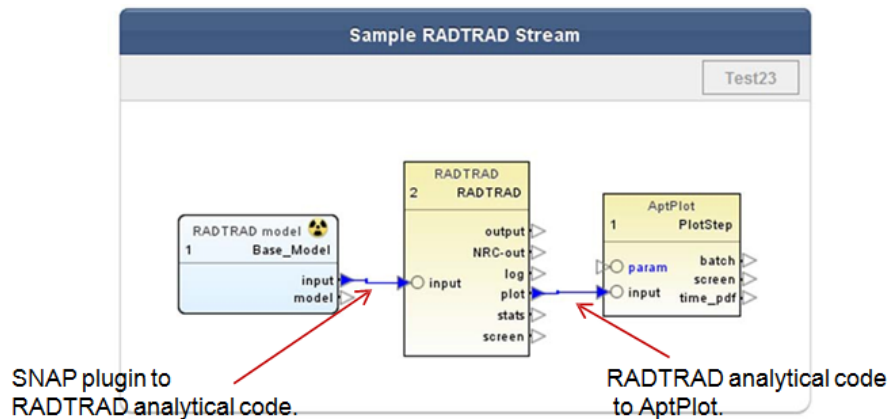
Sample RADTRAD Stream

Test23

RADTRAD model
1 Base_Model
input
model

RADTRAD
2 RADTRAD
output
NRC-out
log
plot
stats
screen
input

AptPlot
1 PlotStep
param
input
batch
screen
time_pdf

SNAP plugin to RADTRAD analytical code.

RADTRAD analytical code to AptPlot.